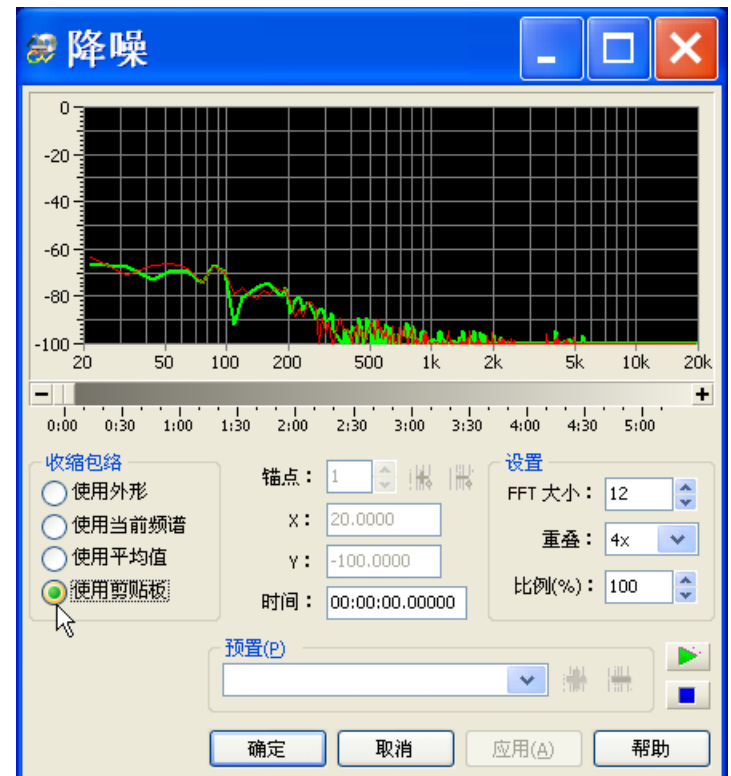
降噪

0
-20
-40
-60
-80
-100
20 50 100 200 500 1k 2k 5k 10k 20k

-
+
0:00 0:30 1:00 1:30 2:00 2:30 3:00 3:30 4:00 4:30 5:00

收缩包络
使用外形
使用当前频谱
使用平均值
使用剪贴板

锚点： 1
X： 20.0000
Y： -100.0000
时间： 00:00:00.00000

设置
FFT 大小： 12
重叠： 4x
比例(%)： 100

预置(P)

确定
取消
应用(A)
帮助